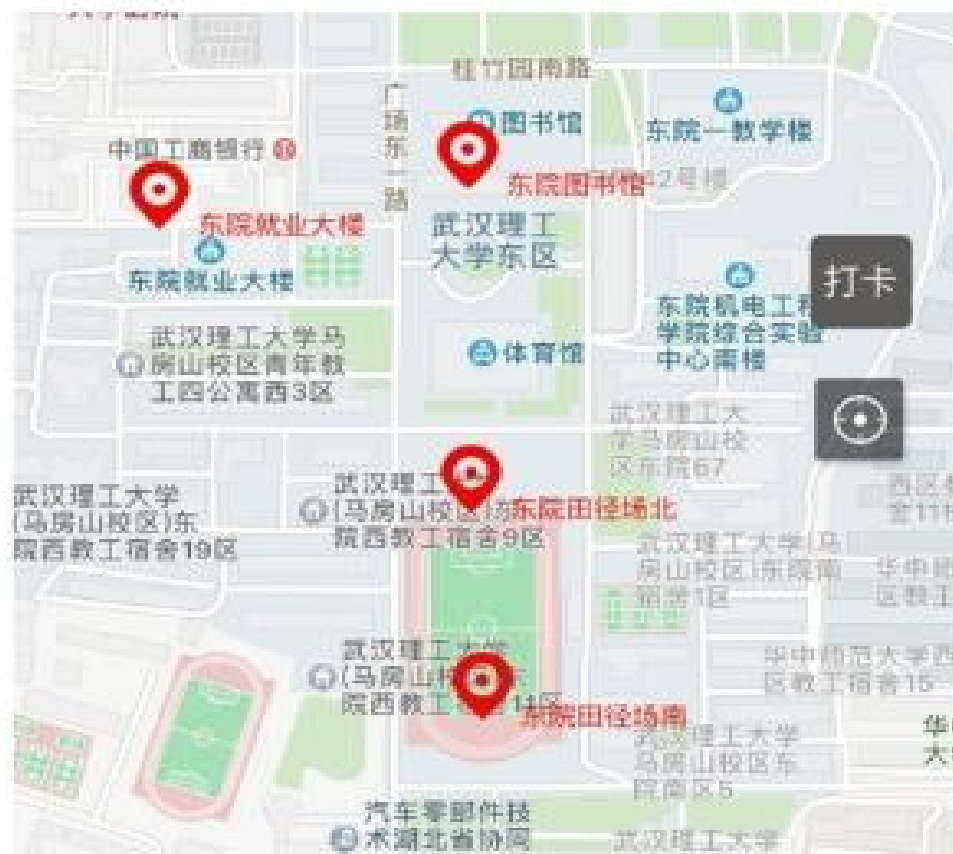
桂竹园南路

广场东一路

图书馆

东院一教学楼

中国工商银行

东院图书馆

2号楼

东院就业大楼

武汉理工大学东区

东院就业大楼

打卡

东院机电工程学院综合实验中心南楼

武汉理工大学马房山校区青年教工四公寓西3区

体育馆

武汉理工大学马房山校区东院67

武汉理工大学(马房山校区)东院西教工宿舍19区

武汉理工大学(马房山校区)东院西教工宿舍9区

东院田径场北

西区教舍11

武汉理工大学(马房山校区)东院南留学1区

华中师范大学西区教工

华中师范大学西区教工宿舍15

武汉理工大学(马房山校区)东院西教工宿舍14区

东院田径场南

武汉理工大学马房山校区东院南区5

华大

汽车零部件技术湖北省协同

武汉理工大学